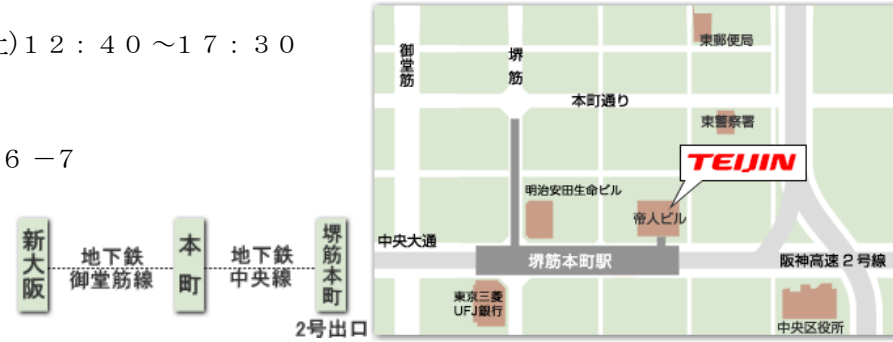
土)１２：４０～１７：３０

６ －７

新大阪 地下鉄 御堂筋線 本町 地下鉄 中央線 堺筋本町 2号出口

御堂筋

堺筋

東郵便局

本町通り

東警察署

TEIJIN

明治安田生命ビル

帝人ビル

中央大通

堺筋本町駅

阪神高速２号線

東京三菱UFJ銀行

中央区役所